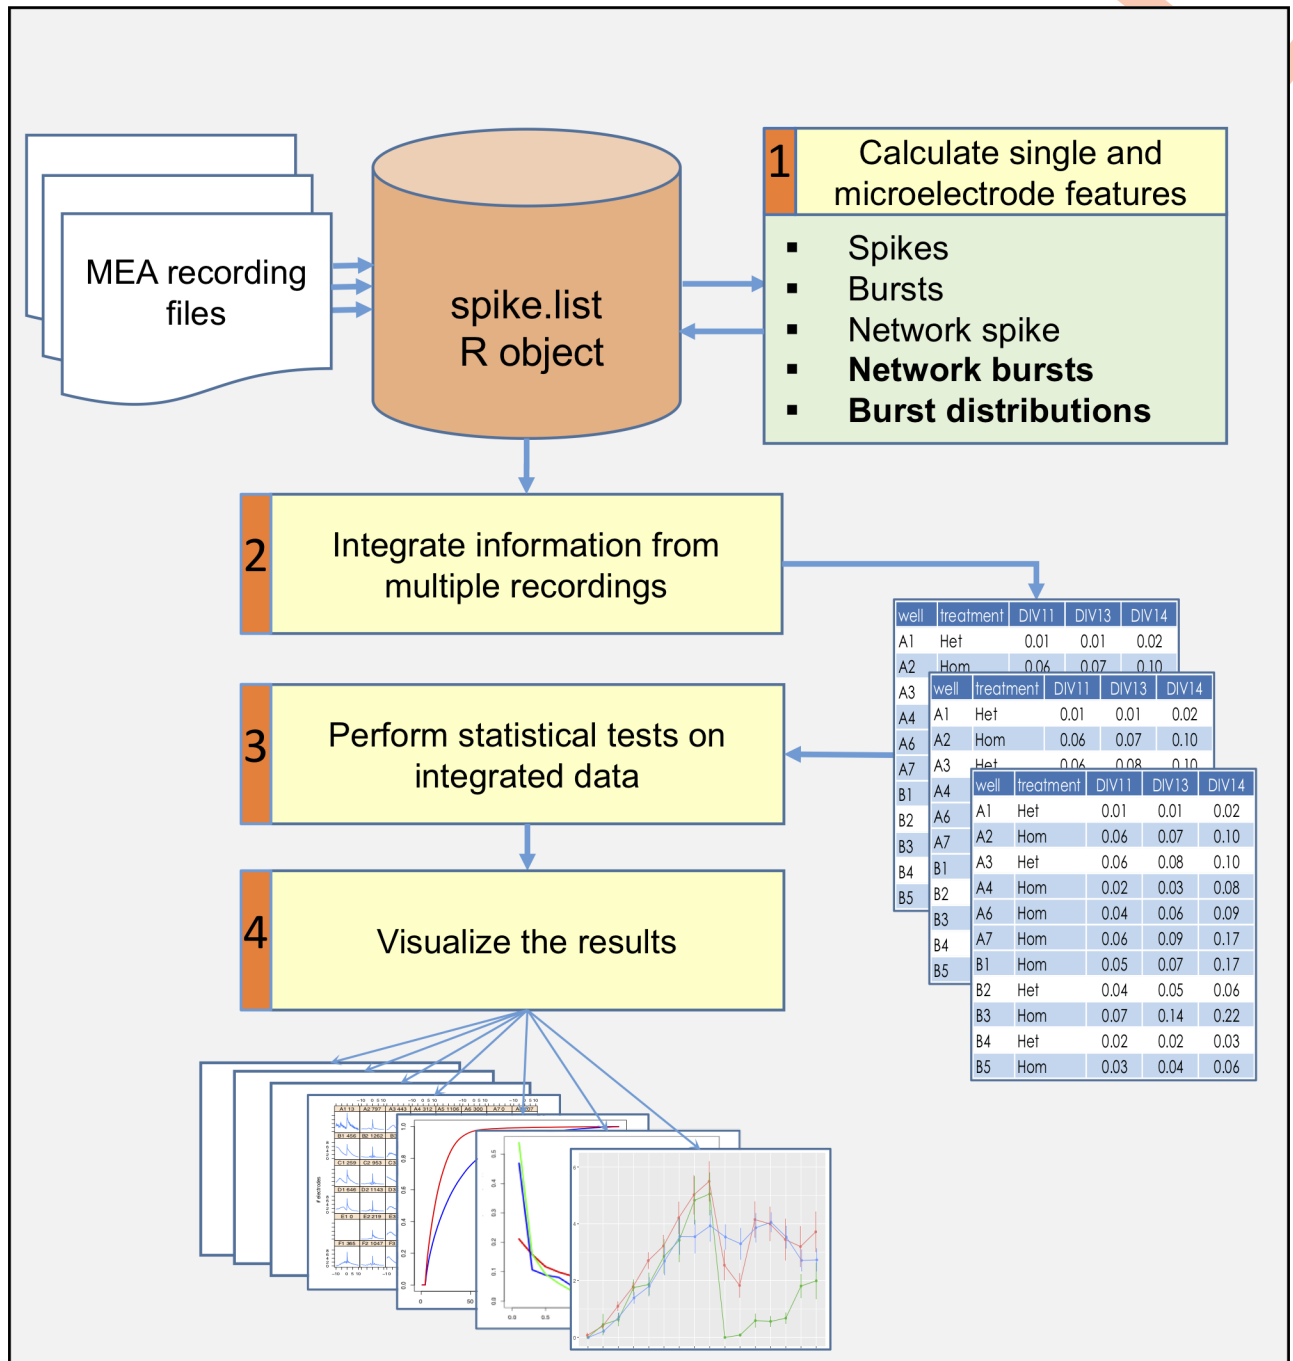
MEA recording files

spike.list
R object

1 Calculate single and microelectrode features

- Spikes
- Bursts
- Network spike
- **Network bursts**
- **Burst distributions**

2 Integrate information from multiple recordings

3 Perform statistical tests on integrated data

4 Visualize the results

| well | treatment | DIV11 | DIV13 | DIV14 |
|---|---|---|---|---|
| A1 | Het | 0.01 | 0.01 | 0.02 |
| A2 | Hom | 0.06 | 0.07 | 0.10 |
| A3 | | | | |
| A4 | | | | |
| A6 | | | | |
| A7 | | | | |
| B1 | | | | |
| B2 | | | | |
| B3 | | | | |
| B4 | | | | |
| B5 | | | | |

| well | treatment | DIV11 | DIV13 | DIV14 |
|---|---|---|---|---|
| A1 | Het | 0.01 | 0.01 | 0.02 |
| A2 | Hom | 0.06 | 0.07 | 0.10 |
| A3 | Het | 0.06 | 0.08 | 0.10 |
| A4 | | | | |
| A6 | | | | |
| A7 | | | | |
| B1 | | | | |
| B2 | | | | |
| B3 | | | | |
| B4 | | | | |
| B5 | | | | |

| well | treatment | DIV11 | DIV13 | DIV14 |
|---|---|---|---|---|
| A1 | Het | 0.01 | 0.01 | 0.02 |
| A2 | Hom | 0.06 | 0.07 | 0.10 |
| A3 | Het | 0.06 | 0.08 | 0.10 |
| A4 | Hom | 0.02 | 0.03 | 0.08 |
| A6 | Hom | 0.04 | 0.06 | 0.09 |
| A7 | Hom | 0.06 | 0.09 | 0.17 |
| B1 | Hom | 0.05 | 0.07 | 0.17 |
| B2 | Het | 0.04 | 0.05 | 0.06 |
| B3 | Hom | 0.07 | 0.14 | 0.22 |
| B4 | Het | 0.02 | 0.02 | 0.03 |
| B5 | Hom | 0.03 | 0.04 | 0.06 |

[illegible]